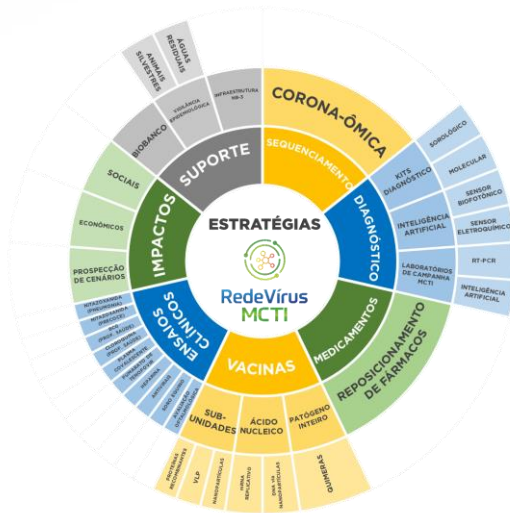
ESTRATÉGIAS
RedeVírus MCTI

SUPORTE
BIOBANCO
VIGILÂNCIA EPIDEMIOLÓGICA
INFRAESTRUTURA NB-3
ANIMAIS SILVESTRES
ÁGUAS RESIDUAIS

CORONA-ÔMICA
SEQUENCIAMENTO

DIAGNÓSTICO
KITS DIAGNÓSTICO
SOROLÓGICO
MOLECULAR
SENSOR BIOFOTÔNICO
SENSOR ELETROQUÍMICO
INTELIGÊNCIA ARTIFICIAL
LABORATÓRIOS DE CAMPANHA MCTI
RT-PCR
INTELIGÊNCIA ARTIFICIAL

MEDICAMENTOS
REPOSICIONAMENTO DE FÁRMACOS

VACINAS
SUB-UNIDADES
ÁCIDO NUCLEICO
PATÓGENO INTEIRO
PROTEÍNAS RECOMBINANTES
VLP
NANOPARTÍCULAS
mRNA REPLICATIVO
DNA VIA NANOPARTÍCULAS
QUIMERAS

ENSAIOS CLÍNICOS
NITAZOXANIDA (PROFILAXIA)
NITAZOXANIDA (PRECOCE)
BCG (PROF. SAÚDE)
COLCHICINA (PROF. SAÚDE)
PLASMA CONVALESCENTE
FLUVOXAMINA
TAMOXIFENO
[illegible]
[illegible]
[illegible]

IMPACTOS
SOCIAIS
ECONÔMICOS
PROSPECÇÃO DE CENÁRIOS